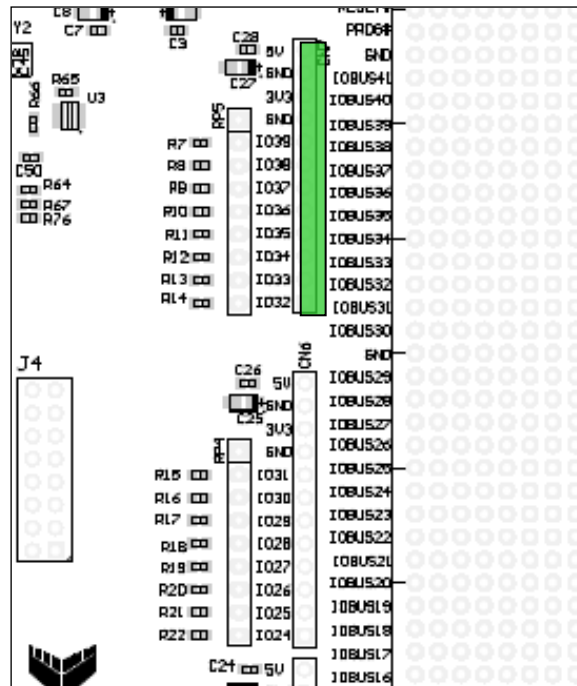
Y2
C8
C7
C3
C28
5V
GND
C27
3V3
GND
RESET
PRD6#
GND
IOBUS41
IOBUS40
IOBUS39
IOBUS38
IOBUS37
IOBUS36
IOBUS35
IOBUS34
IOBUS33
IOBUS32
IOBUS31
IOBUS30
GND
C29
R65
R66
U3
C50
R64
R67
R76
RP5
R7
R8
R9
R10
R11
R12
R13
R14
IO39
IO38
IO37
IO36
IO35
IO34
IO33
IO32
J4
C26
5V
GND
C25
3V3
GND
CN6
RP4
R15
R16
R17
R18
R19
R20
R21
R22
IO31
IO30
IO29
IO28
IO27
IO26
IO25
IO24
IOBUS29
IOBUS28
IOBUS27
IOBUS26
IOBUS25
IOBUS24
IOBUS23
IOBUS22
IOBUS21
IOBUS20
IOBUS19
IOBUS18
IOBUS17
IOBUS16
C24
5V